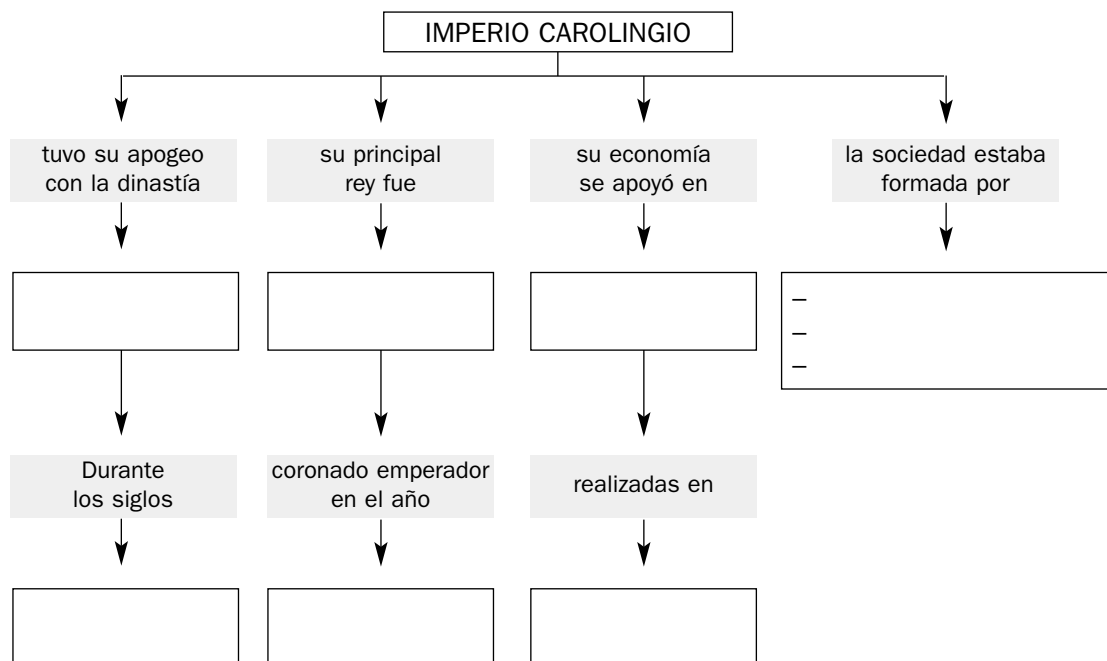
IMPERIO CAROLINGIO

tuvo su apogeo con la dinastía

Durante los siglos

su principal rey fue

coronado emperador en el año

su economía se apoyó en

realizadas en

la sociedad estaba formada por

–
–
–